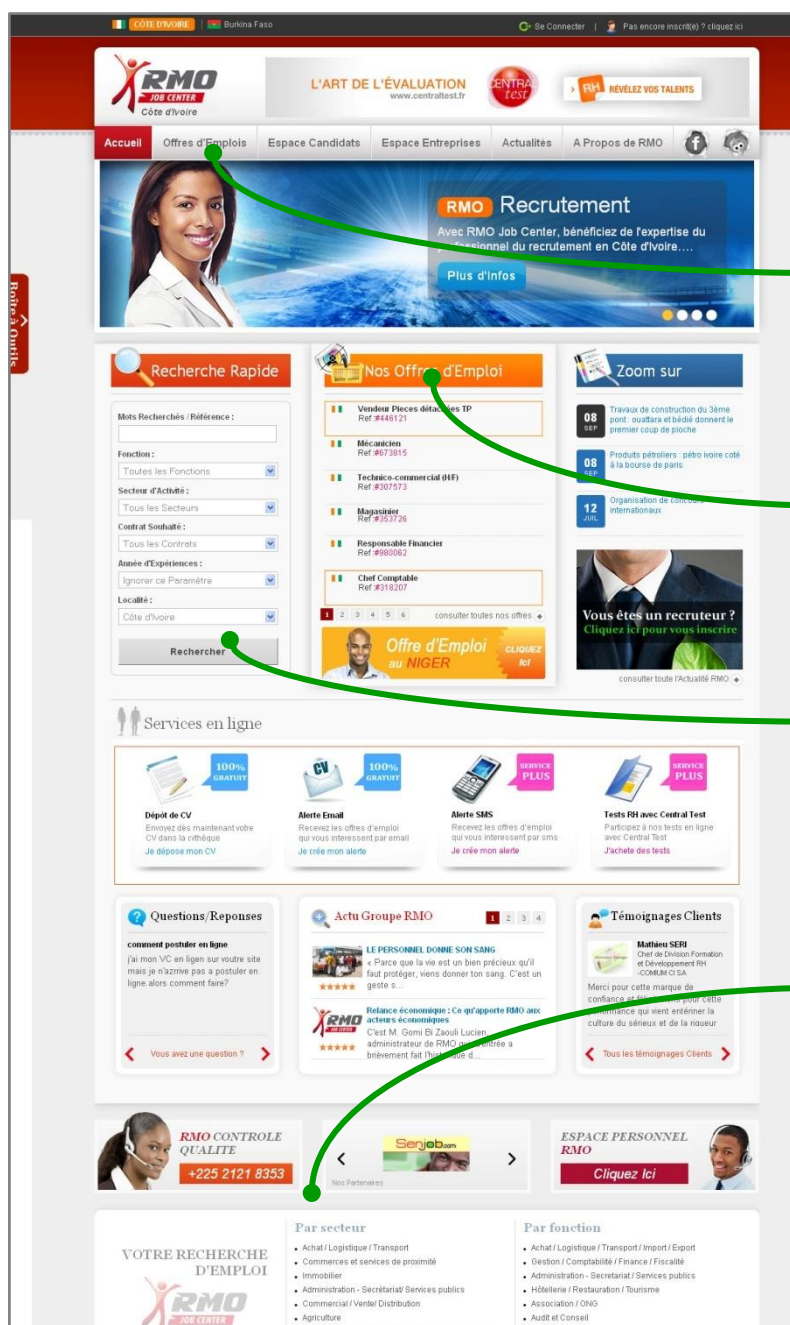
CÔTE D'IVOIRE | Burkina Faso

Se Connecter | Pas encore inscrit(e) ? cliquez ici

RMO JOB CENTER Côte d'Ivoire

L'ART DE L'ÉVALUATION www.centraltest.fr CENTRAL test

RH RÉVÉLEZ VOS TALENTS

Accueil | Offres d'Emplois | Espace Candidats | Espace Entreprises | Actualités | A Propos de RMO

Boîte à Outils

RMO Recrutement

Avec RMO Job Center, bénéficiez de l'expertise du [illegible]fessionnel du recrutement en Côte d'Ivoire....

Plus d'Infos

Recherche Rapide

Mots Recherchés / Référence :

Fonction :
Toutes les Fonctions

Secteur d'Activité :
Tous les Secteurs

Contrat Souhaité :
Tous les Contrats

Année d'Expériences :
Ignorer ce Paramètre

Localité :
Côte d'Ivoire

Rechercher

Nos Offres d'Emploi

Vendeur Pieces détachées TP
Ref :#446121

Mécanicien
Ref :#673815

Technico-commercial (H/F)
Ref :#307573

Magasinier
Ref :#353726

Responsable Financier
Ref :#980062

Chef Comptable
Ref :#318207

1 2 3 4 5 6 consulter toutes nos offres

Offre d'Emploi au NIGER CLIQUEZ ici

Zoom sur

08 SEP Travaux de construction du 3ème pont : ouattara et bédié donnent le premier coup de pioche

08 SEP Produits pétroliers : pétro ivoire coté à la bourse de paris

12 JUIL Organisation de con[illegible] internationaux

Vous êtes un recruteur ? Cliquez ici pour vous inscrire

consulter toute l'Actualité RMO

Services en ligne

100% GRATUIT
Dépôt de CV
Envoyez dès maintenant votre CV dans la cvthèque
Je dépose mon CV

100% GRATUIT
Alerte Email
Recevez les offres d'emploi qui vous interessent par email
Je crée mon alerte

SERVICE PLUS
Alerte SMS
Recevez les offres d'emploi qui vous interessent par sms
Je crée mon alerte

SERVICE PLUS
Tests RH avec Central Test
Participez à nos tests en ligne avec Central Test
J'achete des tests

Questions/Reponses

comment postuler en ligne
j'ai mon VC en ligen sur votre site mais je n'azrrive pas a postuler en ligne.alors comment faire?

Vous avez une question ?

Actu Groupe RMO 1 2 3 4

LE PERSONNEL DONNE SON SANG
« Parce que la vie est un bien précieux qu'il faut protéger, viens donner ton sang. C'est un geste s...

Relance économique : Ce qu'apporte RMO aux acteurs économiques
C'est M. Gomi Bi Zaouli Lucien, administrateur de RMO qu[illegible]entrée a brièvement fait l'his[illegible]ue d...

Témoignages Clients

Mathieu SERI
Chef de Division Formation et Développement RH -COMIUM CI SA

Merci pour cette marque de confiance et fé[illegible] pour cette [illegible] qui vient entériner la culture du sérieux et de la rigueur

Tous les témoignages Clients

RMO CONTROLE QUALITE
+225 2121 8353

Senjob.com
Nos Partenaires

ESPACE PERSONNEL RMO
Cliquez Ici

VOTRE RECHERCHE D'EMPLOI

RMO JOB CENTER

Par secteur
Achat / Logistique / Transport
Commerces et services de proximité
Immobilier
Administration - Secrétariat/ Services publics
Commercial / Vente/ Distribution
Agriculture

Par fonction
Achat / Logistique / Transport / Import / Export
Gestion / Comptabilité / Finance / Fiscalité
Administration - Secretariat / Services publics
Hôtellerie / Restauration / Tourisme
Association / ONG
Audit et Conseil